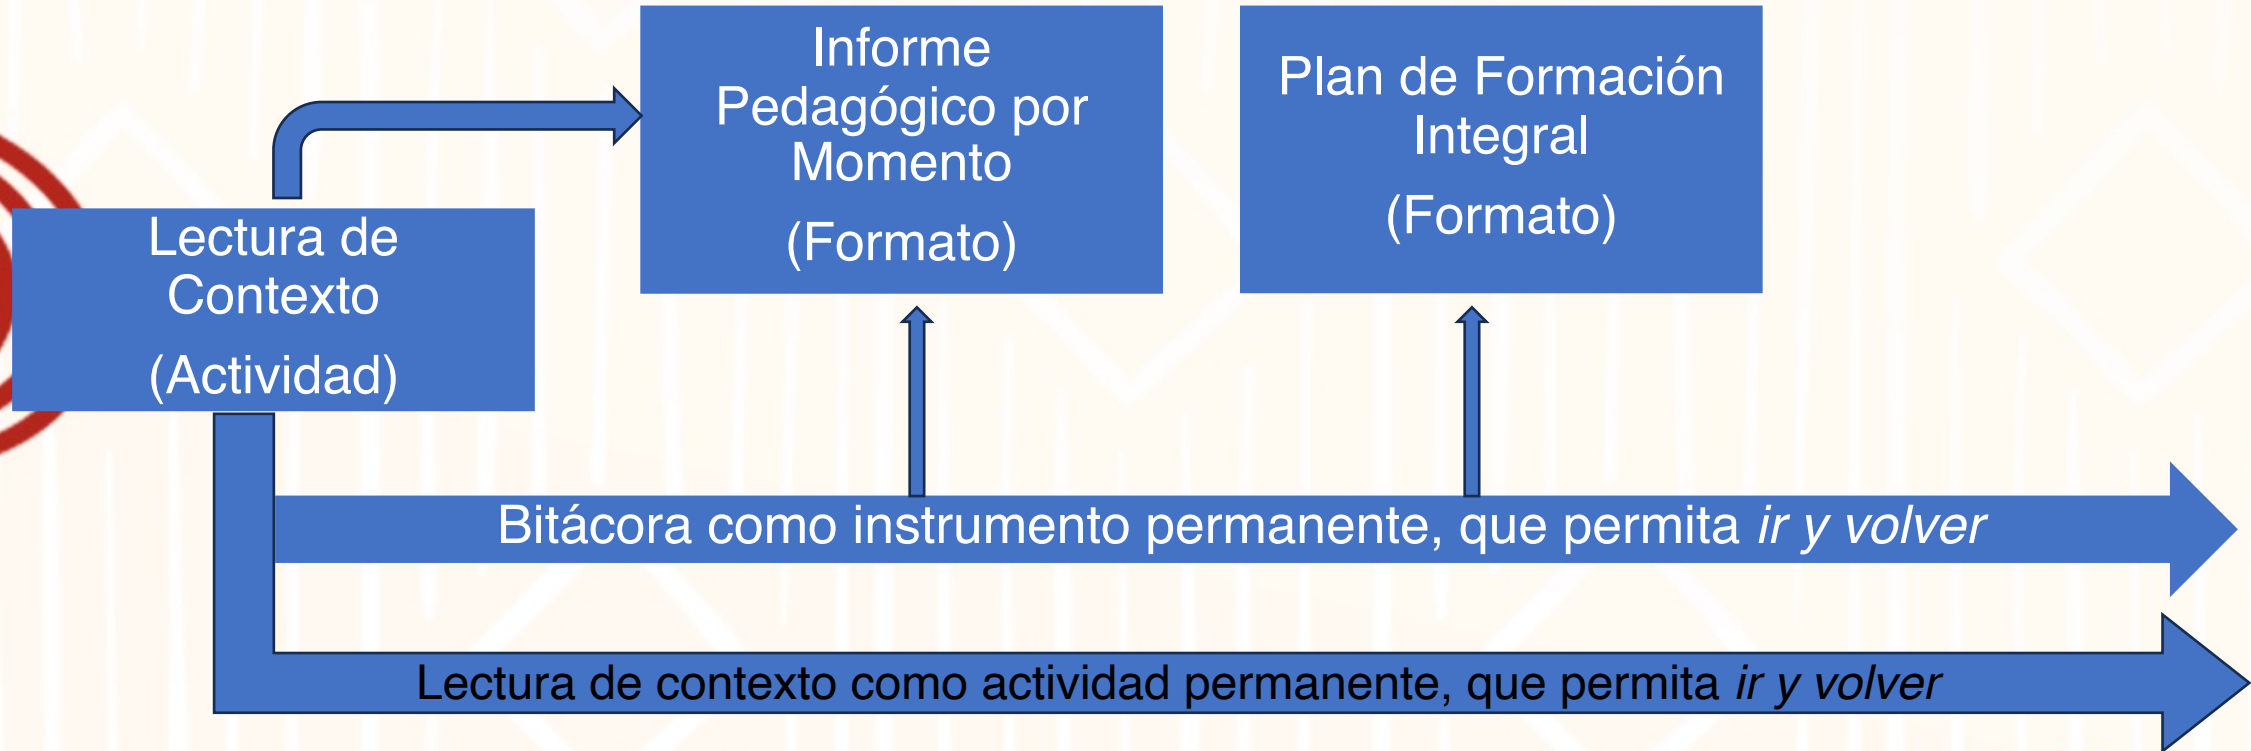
Lectura de Contexto

(Actividad)

Informe Pedagógico por Momento

(Formato)

Plan de Formación Integral

(Formato)

Bitácora como instrumento permanente, que permita *ir y volver*

Lectura de contexto como actividad permanente, que permita *ir y volver*